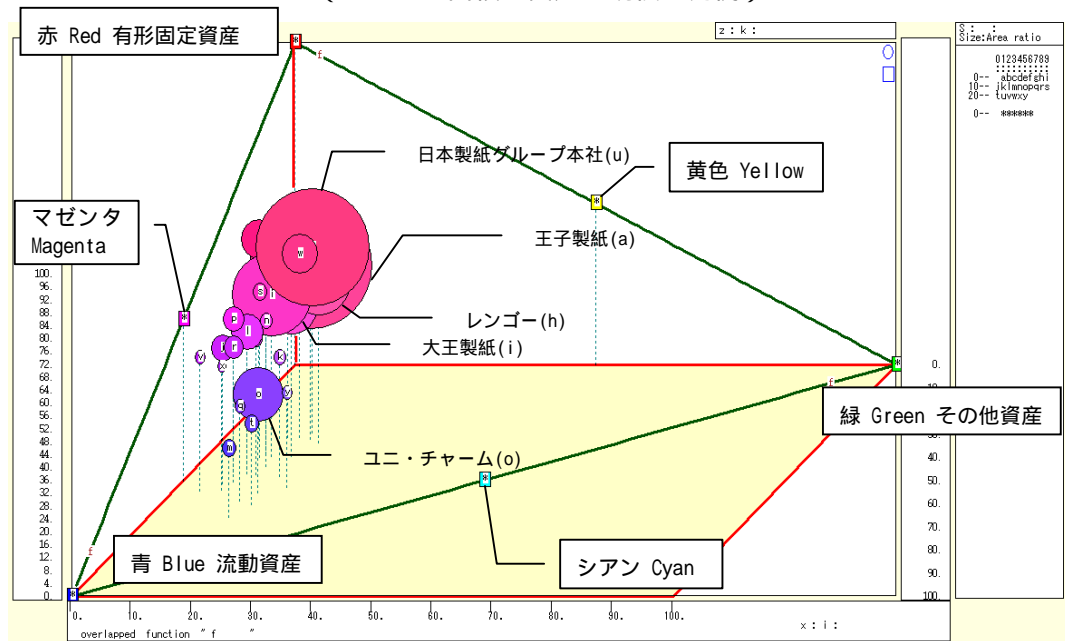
赤 Red 有形固定資産

z : k :

S : :
Size:Area ratio

0123456789
0-- abcdefghi
10-- jklmnopqrs
20-- tuvwxy

0-- *****

日本製紙グループ本社(u)

黄色 Yellow

マゼンタ
Magenta

王子製紙(a)

レンゴー(h)

大王製紙(i)

緑 Green その他資産

ユニ・チャーム(o)

青 Blue 流動資産

シアン Cyan

100.
96.
92.
88.
84.
80.
76.
72.
68.
64.
60.
56.
52.
48.
44.
40.
36.
32.
28.
24.
20.
16.
12.
8.
4.
0.

0.
10.
40.
50.
60.
70.
80.
90.
100.

0. 10. 20. 30. 40. 50. 60. 70. 80. 90. 100.

x : i :

overlapped function " f "